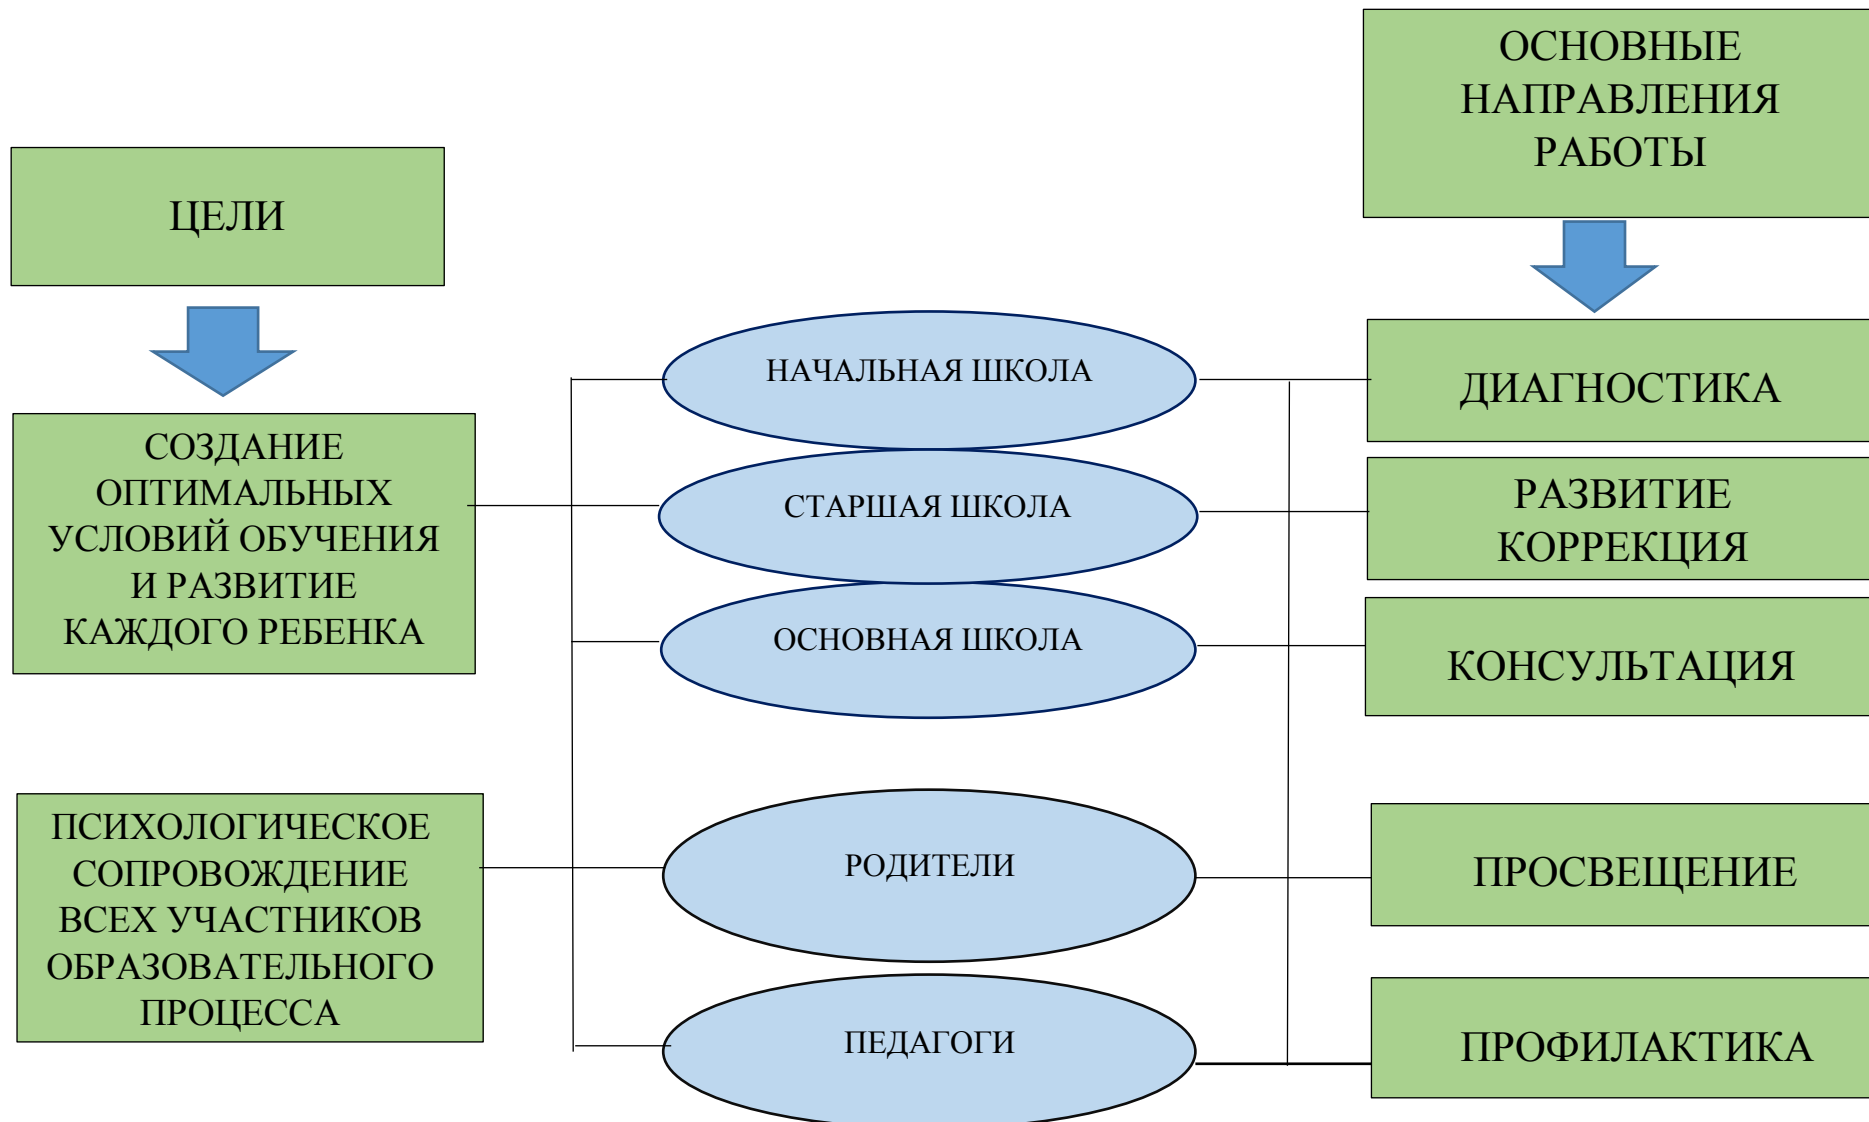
ЦЕЛИ

СОЗДАНИЕ ОПТИМАЛЬНЫХ УСЛОВИЙ ОБУЧЕНИЯ И РАЗВИТИЕ КАЖДОГО РЕБЕНКА

ПСИХОЛОГИЧЕСКОЕ СОПРОВОЖДЕНИЕ ВСЕХ УЧАСТНИКОВ ОБРАЗОВАТЕЛЬНОГО ПРОЦЕССА

НАЧАЛЬНАЯ ШКОЛА

СТАРШАЯ ШКОЛА

ОСНОВНАЯ ШКОЛА

РОДИТЕЛИ

ПЕДАГОГИ

ОСНОВНЫЕ НАПРАВЛЕНИЯ РАБОТЫ

ДИАГНОСТИКА

РАЗВИТИЕ КОРРЕКЦИЯ

КОНСУЛЬТАЦИЯ

ПРОСВЕЩЕНИЕ

ПРОФИЛАКТИКА